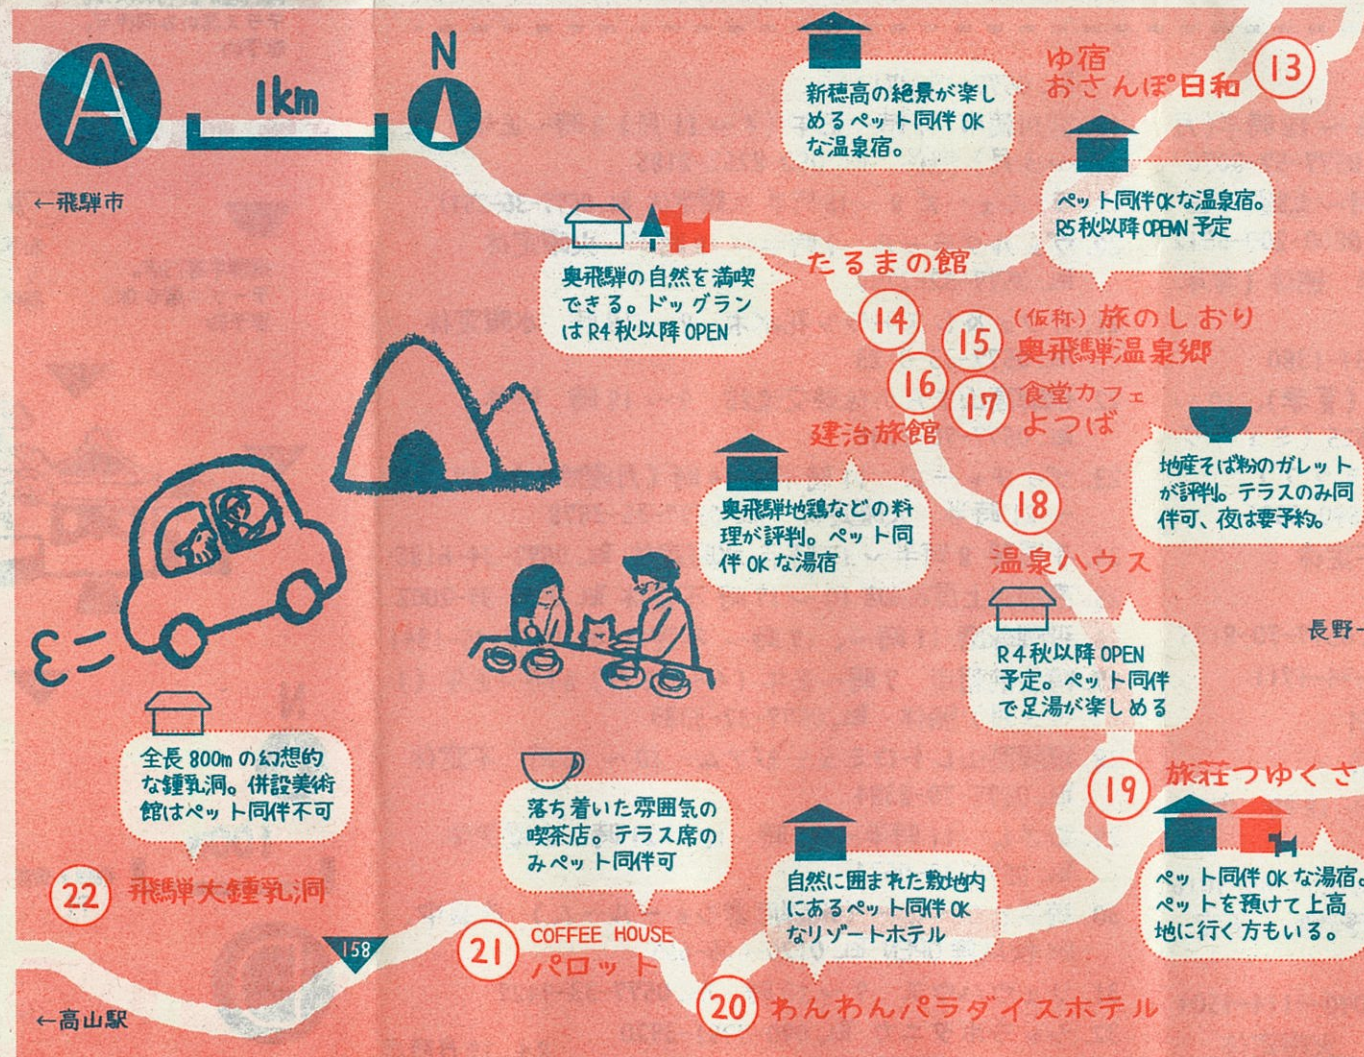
A

1km

N

←飛騨市

新穂高の絶景が楽しめるペット同伴OKな温泉宿。

ゆ宿
おさんぽ日和

13

ペット同伴OKな温泉宿。R5秋以降OPEN予定

奥飛騨の自然を満喫できる。ドッグランはR4秋以降OPEN

たるまの館

14

15

(仮称)旅のしおり
奥飛騨温泉郷

16

17

食堂カフェ
よつば

建治旅館

地産そば粉のガレットが評判。テラスのみ同伴可、夜は要予約。

奥飛騨地鶏などの料理が評判。ペット同伴OKな湯宿

18

温泉ハウス

長野

R4秋以降OPEN予定。ペット同伴で足湯が楽しめる

全長800mの幻想的な鍾乳洞。併設美術館はペット同伴不可

落ち着いた雰囲気の喫茶店。テラス席のみペット同伴可

19

旅荘つゆくさ

22

飛騨大鍾乳洞

自然に囲まれた敷地内にあるペット同伴OKなリゾートホテル

ペット同伴OKな湯宿。ペットを預けて上高地に行く方もいる。

158

21

COFFEE HOUSE
パロット

20

わんわんパラダイスホテル

←高山駅